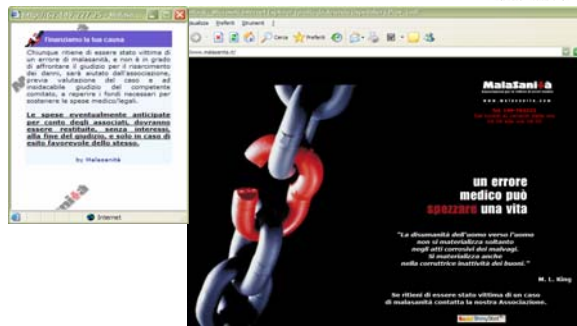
Finanziamo la tua causa

Chiunque ritiene di essere stato vittima di un errore di malasanità, e non è in grado di affrontare il giudizio per il risarcimento dei danni, sarà aiutato dall'associazione, previa valutazione del caso e ad insindacabile giudizio del competente comitato, a reperire i fondi necessari per sostenere le spese medico/legali.

Le spese eventualmente anticipate per conto degli associati, dovranno essere restituite, senza interessi, alla fine del giudizio, e solo in caso di esito favorevole dello stesso.

by Malasanità

Internet

Visualizza Preferiti Strumenti ?

Cerca Preferiti

www.malasanita.it/

MalaSanità

www.malasanita.com

un errore medico può spezzare una vita

"La disumanità dell'uomo verso l'uomo non si materializza soltanto negli atti corrosivi dei malvagi. Si materializza anche nella corrottrice inattività dei buoni."

M. L. King

Se ritieni di essere stato vittima di un caso di malasanità contatta la nostra Associazione.